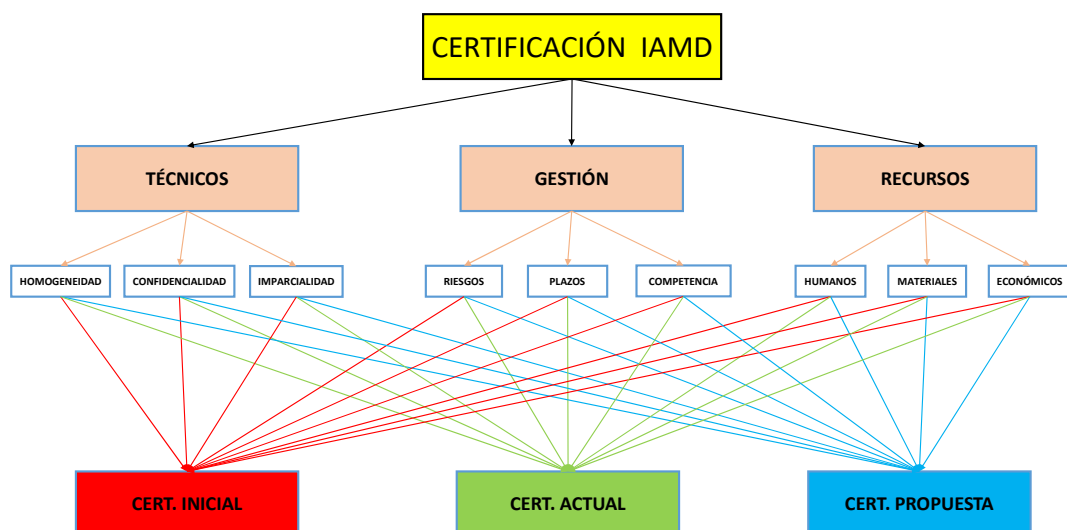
CERTIFICACIÓN IAMD

TÉCNICOS

GESTIÓN

RECURSOS

HOMOGENEIDAD

CONFIDENCIALIDAD

IMPARCIALIDAD

RIESGOS

PLAZOS

COMPETENCIA

HUMANOS

MATERIALES

ECONÓMICOS

CERT. INICIAL

CERT. ACTUAL

CERT. PROPUESTA